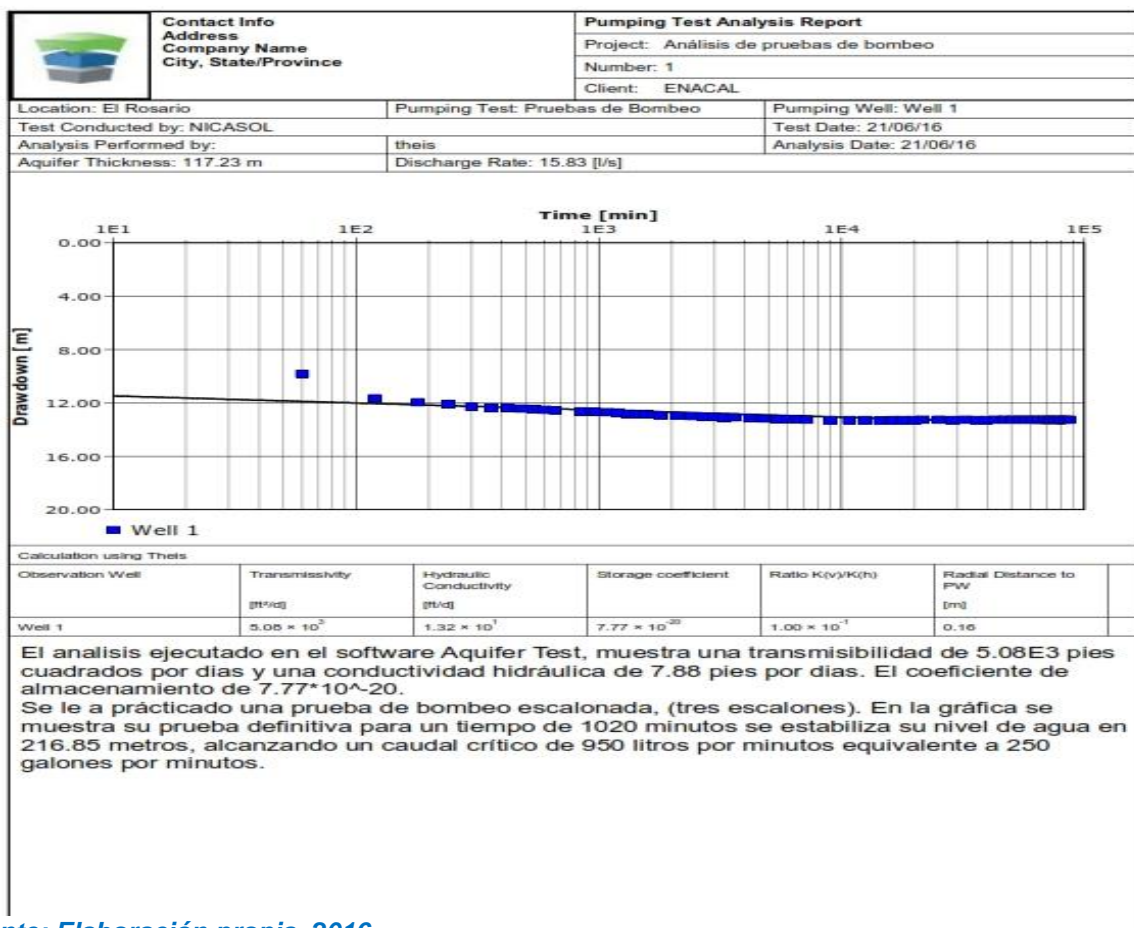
Contact Info
Address
Company Name
City, State/Province

Pumping Test Analysis Report
Project: Análisis de pruebas de bombeo
Number: 1
Client: ENACAL

| Location: El Rosario | Pumping Test: Pruebas de Bombeo | Pumping Well: Well 1 |
|---|---|---|
| Test Conducted by: NICASOL | | Test Date: 21/06/16 |
| Analysis Performed by: | theis | Analysis Date: 21/06/16 |
| Aquifer Thickness: 117.23 m | Discharge Rate: 15.83 [l/s] | |

Time [min]
1E1 1E2 1E3 1E4 1E5
Drawdown [m]
0.00
4.00
8.00
12.00
16.00
20.00
Well 1

Calculation using Theis

| Observation Well | Transmissivity [ft²/d] | Hydraulic Conductivity [ft/d] | Storage coefficient | Ratio K(v)/K(h) | Radial Distance to PW [m] |
|---|---|---|---|---|---|
| Well 1 | $5.08 \times 10^{3}$ | $1.32 \times 10^{1}$ | $7.77 \times 10^{-20}$ | $1.00 \times 10^{-1}$ | 0.16 |

El analisis ejecutado en el software Aquifer Test, muestra una transmisibilidad de 5.08E3 pies cuadrados por dias y una conductividad hidráulica de 7.88 pies por dias. El coeficiente de almacenamiento de 7.77*10^-20.
Se le a prácticado una prueba de bombeo escalonada, (tres escalones). En la gráfica se muestra su prueba definitiva para un tiempo de 1020 minutos se estabiliza su nivel de agua en 216.85 metros, alcanzando un caudal crítico de 950 litros por minutos equivalente a 250 galones por minutos.

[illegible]nte: Elaboración propia, 2016